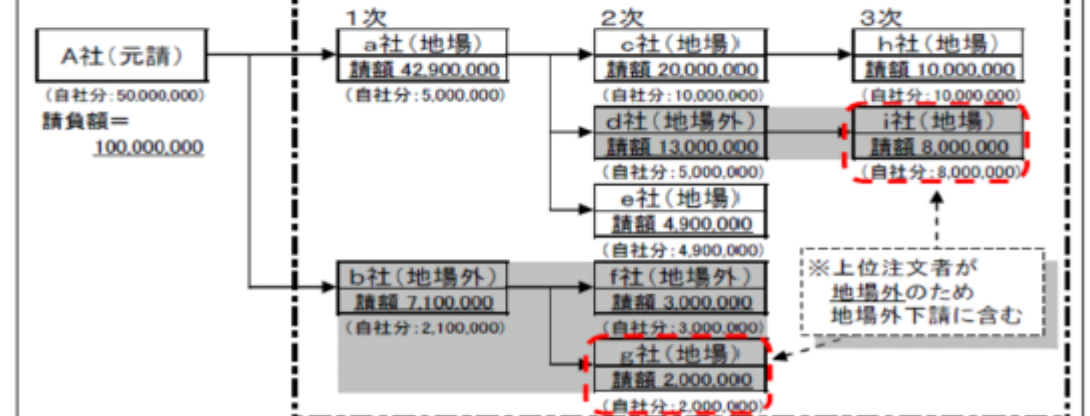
1次

2次

3次

A社（元請）

（自社分：50,000,000）

請負額＝

100,000,000

a社（地場）

請額 42,900,000

（自社分：5,000,000）

c社（地場）

請額 20,000,000

（自社分：10,000,000）

h社（地場）

請額 10,000,000

（自社分：10,000,000）

d社（地場外）

請額 13,000,000

（自社分：5,000,000）

i社（地場）

請額 8,000,000

（自社分：8,000,000）

e社（地場）

請額 4,900,000

（自社分：4,900,000）

b社（地場外）

請額 7,100,000

（自社分：2,100,000）

f社（地場外）

請額 3,000,000

（自社分：3,000,000）

g社（地場）

請額 2,000,000

（自社分：2,000,000）

※上位注文者が
地場外のため
地場外下請に含む